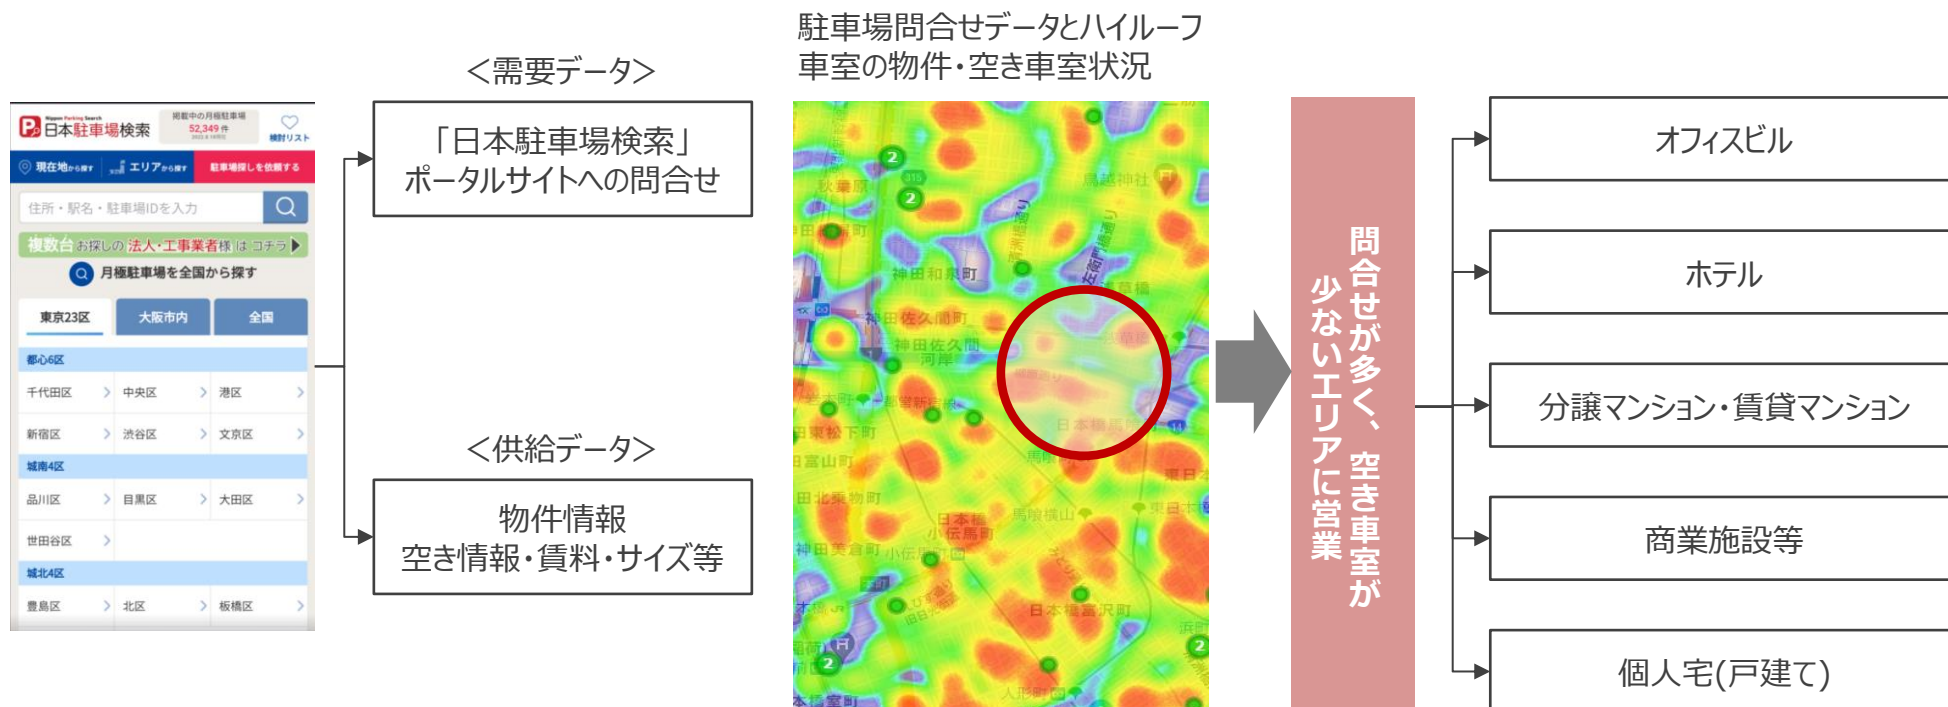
Nippon Parking Search
日本駐車場検索
掲載中の月極駐車場
52,349 件
検討リスト
現在地から探す
エリアから探す
駐車場探しを依頼する
住所・駅名・駐車場IDを入力
複数台お探しの法人・工事業者様はコチラ
月極駐車場を全国から探す

| 東京23区 | 大阪市内 | 全国 |
|---|---|---|
| 都心6区 | | |
| 千代田区 | 中央区 | 港区 |
| 新宿区 | 渋谷区 | 文京区 |
| 城南4区 | | |
| 品川区 | 目黒区 | 大田区 |
| 世田谷区 | | |
| 城北4区 | | |
| 豊島区 | 北区 | 板橋区 |

＜需要データ＞
「日本駐車場検索」
ポータルサイトへの問合せ

＜供給データ＞
物件情報
空き情報・賃料・サイズ等

駐車場問合せデータとハイルーフ
車室の物件・空き車室状況

秋葉原
神田和泉町
神田佐久間町
神田佐久間河岸
日本橋馬喰町
日本橋小伝馬町
日本橋横山町
日本橋富沢町
人形町
浜町

問合せが多く、空き車室が少ないエリアに営業

オフィスビル
ホテル
分譲マンション・賃貸マンション
商業施設等
個人宅(戸建て)